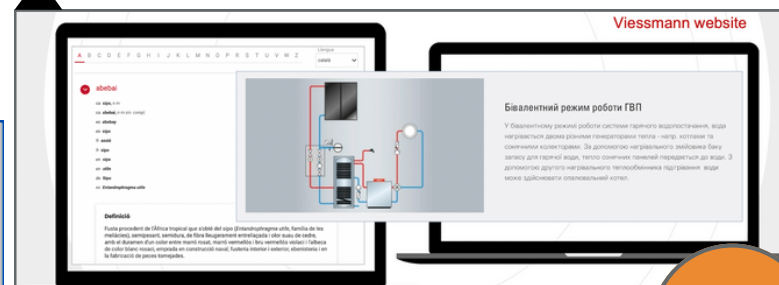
Viessmann website

A B C D E F G H I J K L M N O P R S T U V W Z

Llengua

català

abebai

sipo

abebai

abebay

sipo

assié

sipo

sipo

utile

Definició

Fusta procedent de l'Àfrica tropical que s'obté del sipo (Entandrophragma utile, família de les meliàcies), semipesant, semidura, de fibra lleugerament entrellaçada i color suau de cedre, amb el duramen d'un color entre marró rosat, marró vermellós i bru vermellós violaci i l'albeca de color blanc rosat, emprada en construcció naval, fusteria interior i exterior, ebenisteria i en la fabricació de peces tornejades.

Бівалентний режим роботи ГВП

У бівалентному режимі роботи системи гарячого водопостачання, вода нагрівається двома різними генераторами тепла - напр. котлом та сонячним колекторами. За допомогою нагрівального змійовика баку запасу для гарячої води, тепло сонячних панелей передається до води. З допомогою другого нагрівального теплообмінника підігрівання води може здійснювати опалювальний котел.